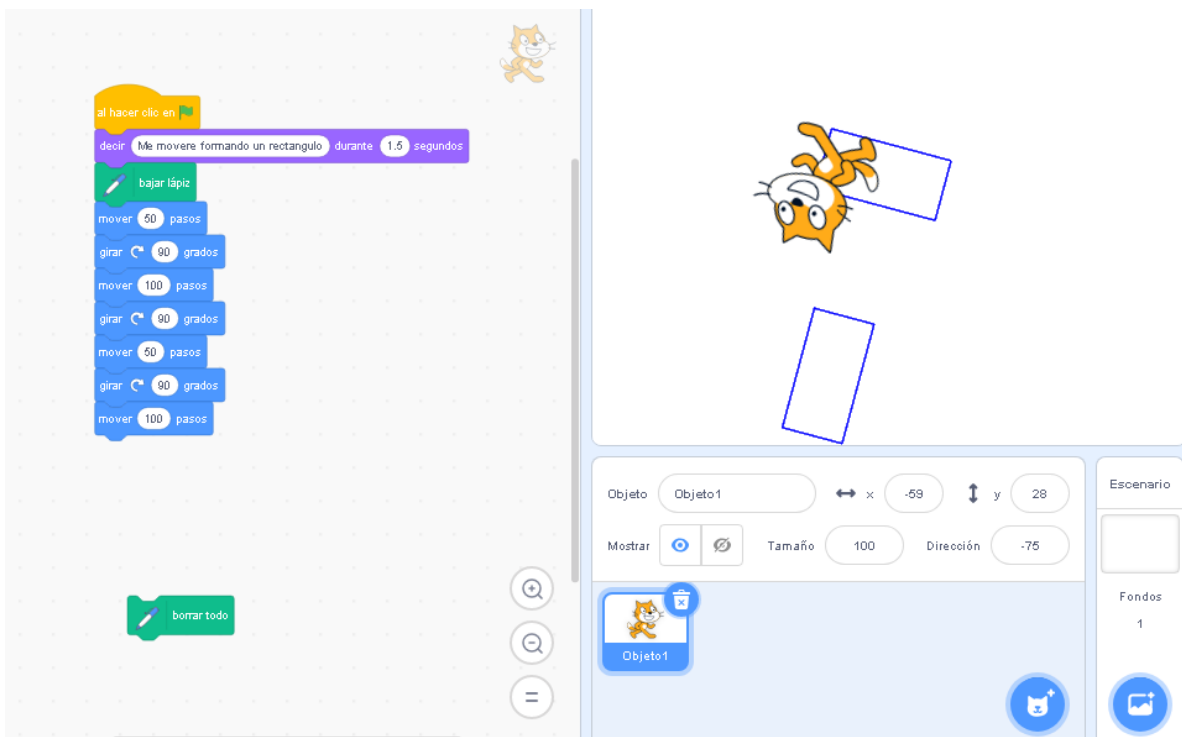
al hacer clic en

decir Me movere formando un rectangulo durante 1.5 segundos

bajar lápiz

mover 50 pasos

girar 90 grados

mover 100 pasos

girar 90 grados

mover 50 pasos

girar 90 grados

mover 100 pasos

borrar todo

=

Objeto Objeto1 x -59 y 28

Mostrar Tamaño 100 Dirección -75

Objeto1

Escenario

Fondos

1